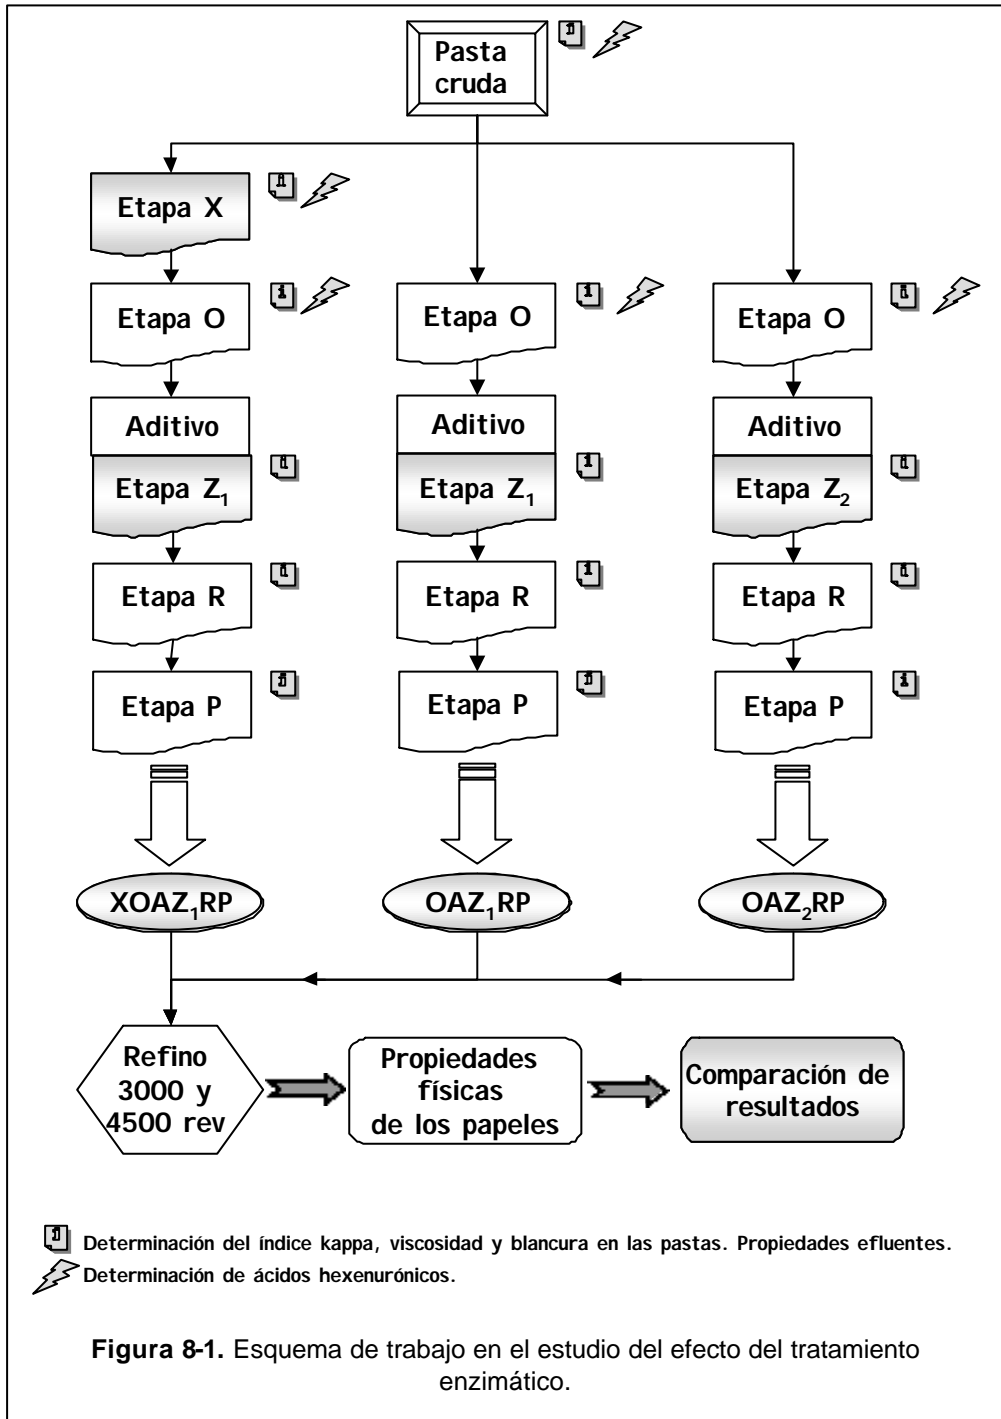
Pasta cruda

Etapa X

Etapa O

Etapa O

Etapa O

Aditivo

Aditivo

Aditivo

Etapa $Z_1$

Etapa $Z_1$

Etapa $Z_2$

Etapa R

Etapa R

Etapa R

Etapa P

Etapa P

Etapa P

$XOAZ_1RP$

$OAZ_1RP$

$OAZ_2RP$

Refino 3000 y 4500 rev

Propiedades físicas de los papeles

Comparación de resultados

Determinación del índice kappa, viscosidad y blancura en las pastas. Propiedades efluentes.
Determinación de ácidos hexenurónicos.

**Figura 8-1.** Esquema de trabajo en el estudio del efecto del tratamiento enzimático.